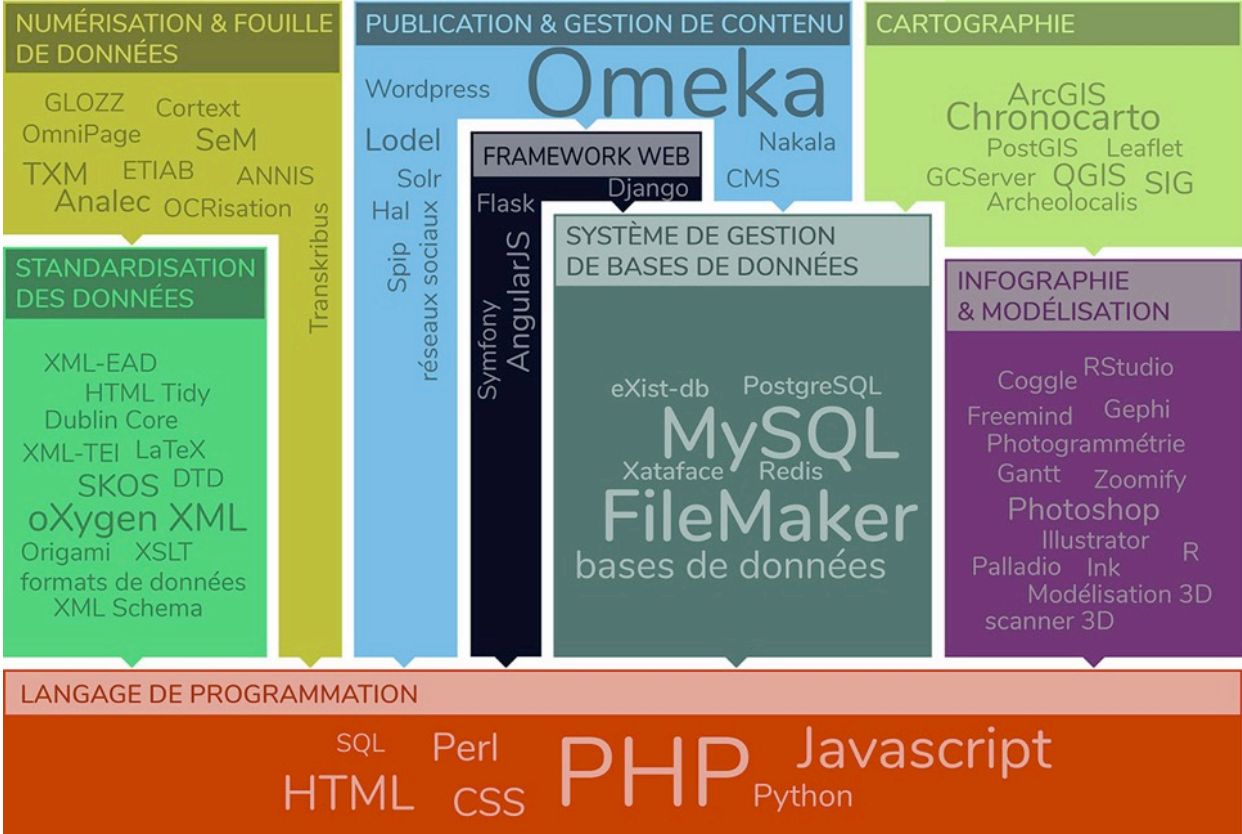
NUMÉRISATION & FOUILLE DE DONNÉES

GLOZZ Cortext
OmniPage SeM
TXM ETIAB ANNIS
Analec OCRisation

Transkribus

STANDARDISATION DES DONNÉES

XML-EAD
HTML Tidy
Dublin Core
XML-TEI LaTeX
SKOS DTD
oXygen XML
Origami XSLT
formats de données
XML Schema

PUBLICATION & GESTION DE CONTENU

Wordpress
Omeka
Lodel
Solr
Hal
Spip
réseaux sociaux
Nakala
CMS

FRAMEWORK WEB

Flask
Django
Symfony
AngularJS

SYSTÈME DE GESTION DE BASES DE DONNÉES

eXist-db PostgreSQL
MySQL
Xataface Redis
FileMaker
bases de données

CARTOGRAPHIE

ArcGIS
Chronocarto
PostGIS Leaflet
GCServer QGIS SIG
Archeolocalis

INFOGRAPHIE & MODÉLISATION

Coggle RStudio
Freemind Gephi
Photogrammétrie
Gantt Zoomify
Photoshop
Illustrator R
Palladio Ink
Modélisation 3D
scanner 3D

LANGAGE DE PROGRAMMATION

SQL Perl PHP Javascript
HTML CSS Python